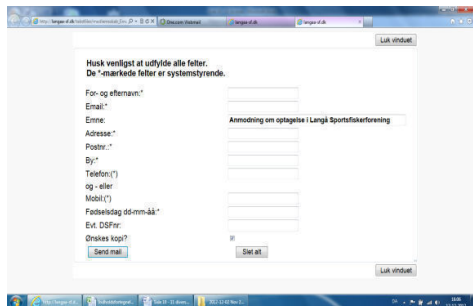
http://langaa-sf.dk/tabel/for/medlemsskab_fra... Dmi.com Vejrkort langaa-sf.dk langaa-sf.dk

Luk vinduet

Husk venligst at udfylde alle felter.
De *-mærkede felter er systemstyrende.

For- og efternavn:*
Email:*
Emne: Anmodning om optagelse i Langå Sportsfiskerforening
Adresse:*
Postnr.:*
By:*
Telefon:(*)
og - eller
Mobil:(*)
Fødselsdag dd-mm-åå:*
Evt. DSFnr:
Ønskes kopi?

Send mail
Slet alt

Luk vinduet

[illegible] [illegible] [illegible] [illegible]